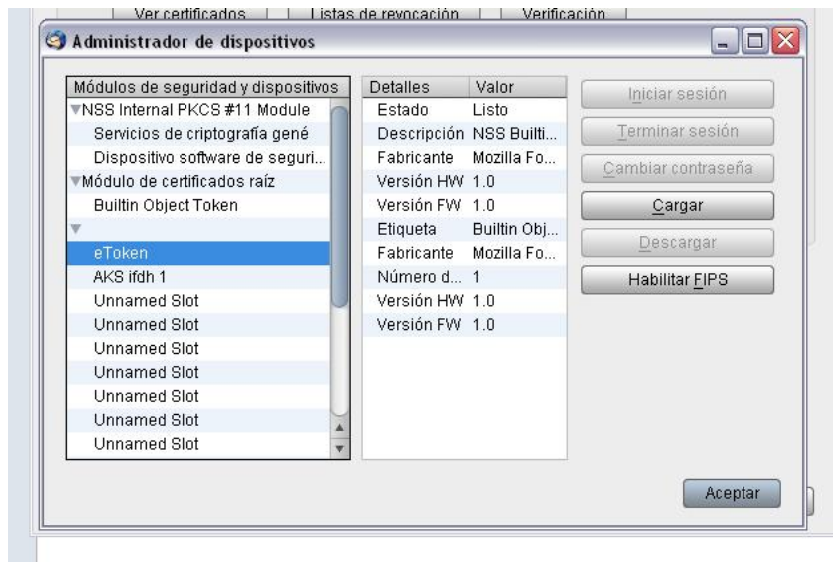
Ver certificados | Listas de revocación | Verificación

Administrador de dispositivos

| Módulos de seguridad y dispositivos |
|---|
| ▼NSS Internal PKCS #11 Module |
| Servicios de criptografía gené |
| Dispositivo software de seguri... |
| ▼Módulo de certificados raíz |
| Builtin Object Token |
| ▼ |
| eToken |
| AKS ifdh 1 |
| Unnamed Slot |
| Unnamed Slot |
| Unnamed Slot |
| Unnamed Slot |
| Unnamed Slot |
| Unnamed Slot |
| Unnamed Slot |

| Detalles | Valor |
|---|---|
| Estado | Listo |
| Descripción | NSS Builti... |
| Fabricante | Mozilla Fo... |
| Versión HW | 1.0 |
| Versión FW | 1.0 |
| Etiqueta | Builtin Obj... |
| Fabricante | Mozilla Fo... |
| Número d... | 1 |
| Versión HW | 1.0 |
| Versión FW | 1.0 |

Iniciar sesión
Terminar sesión
Cambiar contraseña
Cargar
Descargar
Habilitar FIPS

Aceptar